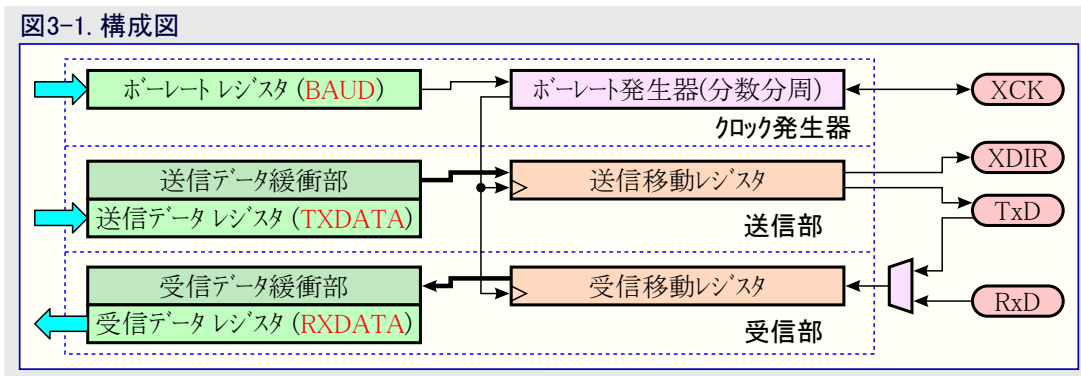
図3-1. 構成図

ボーレート レジスタ (BAUD)
ボーレート発生器(分数分周)
XCK
クロック発生器

送信データ緩衝部
送信データ レジスタ (TXDATA)
送信移動レジスタ
XDIR
TxD
送信部

受信データ緩衝部
受信データ レジスタ (RXDATA)
受信移動レジスタ
RxD
受信部